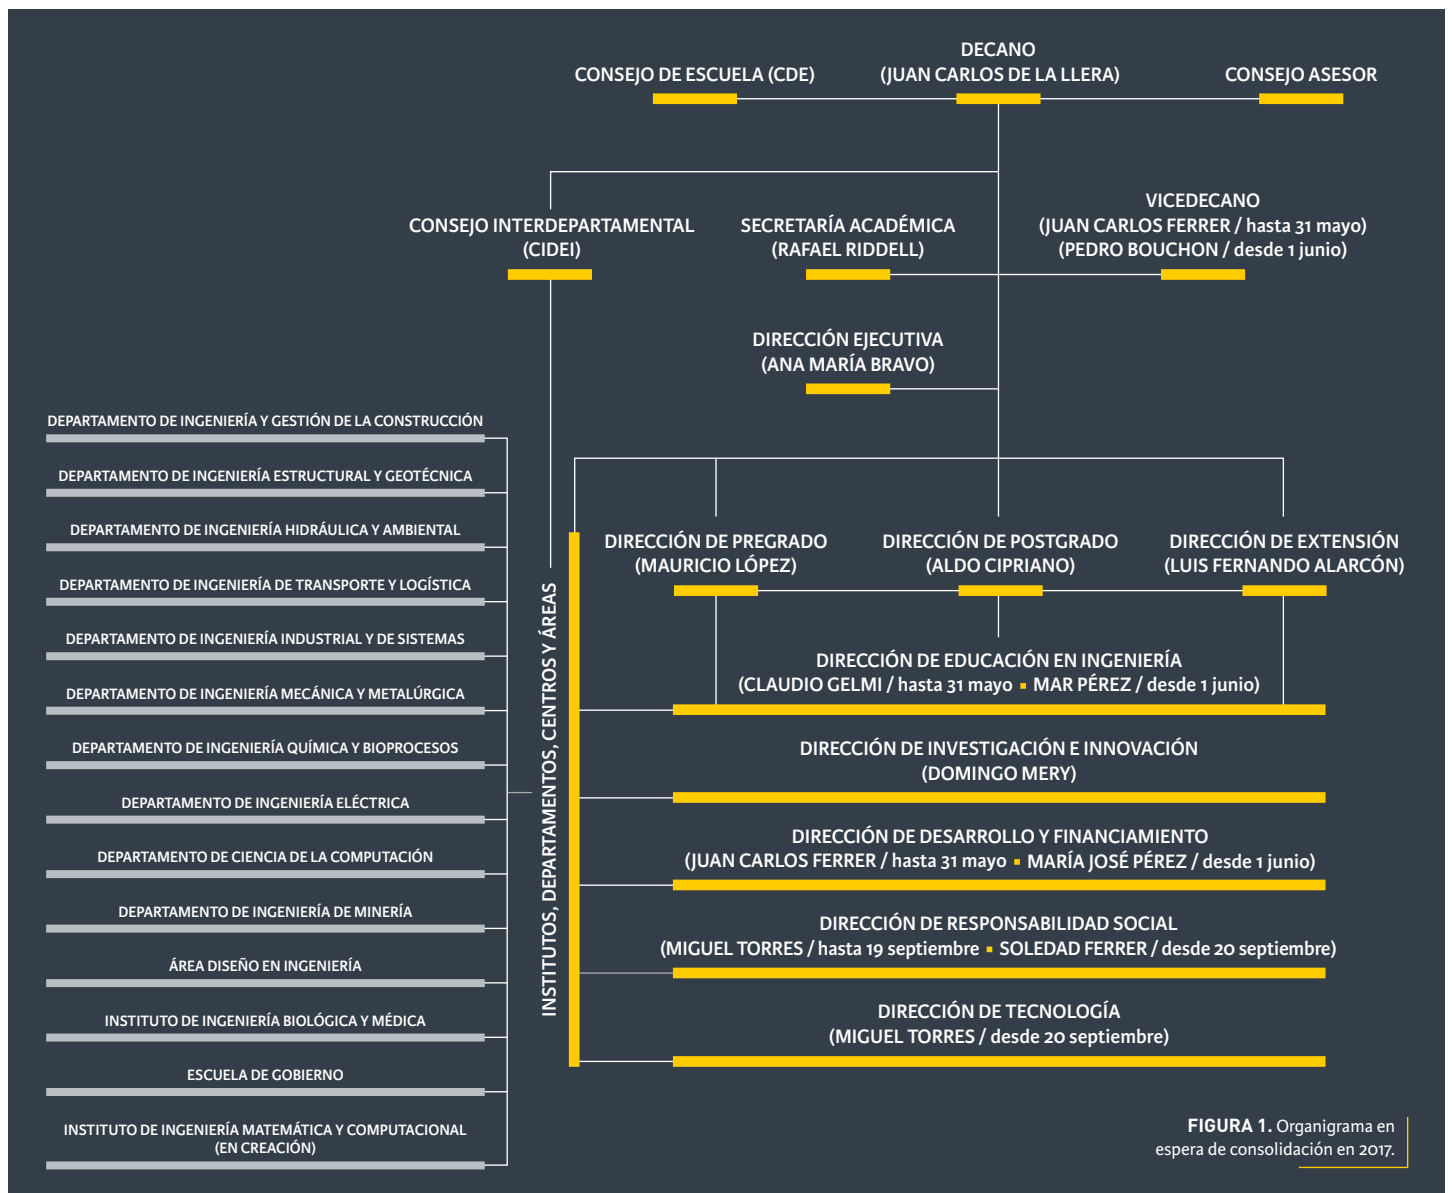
CONSEJO DE ESCUELA (CDE)

DECANO
(JUAN CARLOS DE LA LLERA)

CONSEJO ASESOR

CONSEJO INTERDEPARTAMENTAL
(CIDEI)

SECRETARÍA ACADÉMICA
(RAFAEL RIDDELL)

VICEDECANO
(JUAN CARLOS FERRER / hasta 31 mayo)
(PEDRO BOUCHON / desde 1 junio)

DIRECCIÓN EJECUTIVA
(ANA MARÍA BRAVO)

DEPARTAMENTO DE INGENIERÍA Y GESTIÓN DE LA CONSTRUCCIÓN

DEPARTAMENTO DE INGENIERÍA ESTRUCTURAL Y GEOTÉCNICA

DEPARTAMENTO DE INGENIERÍA HIDRÁULICA Y AMBIENTAL

DEPARTAMENTO DE INGENIERÍA DE TRANSPORTE Y LOGÍSTICA

DEPARTAMENTO DE INGENIERÍA INDUSTRIAL Y DE SISTEMAS

DEPARTAMENTO DE INGENIERÍA MECÁNICA Y METALÚRGICA

DEPARTAMENTO DE INGENIERÍA QUÍMICA Y BIOPROCESOS

DEPARTAMENTO DE INGENIERÍA ELÉCTRICA

DEPARTAMENTO DE CIENCIA DE LA COMPUTACIÓN

DEPARTAMENTO DE INGENIERÍA DE MINERÍA

ÁREA DISEÑO EN INGENIERÍA

INSTITUTO DE INGENIERÍA BIOLÓGICA Y MÉDICA

ESCUELA DE GOBIERNO

INSTITUTO DE INGENIERÍA MATEMÁTICA Y COMPUTACIONAL (EN CREACIÓN)

INSTITUTOS, DEPARTAMENTOS, CENTROS Y ÁREAS

DIRECCIÓN DE PREGRADO
(MAURICIO LÓPEZ)

DIRECCIÓN DE POSTGRADO
(ALDO CIPRIANO)

DIRECCIÓN DE EXTENSIÓN
(LUIS FERNANDO ALARCÓN)

DIRECCIÓN DE EDUCACIÓN EN INGENIERÍA
(CLAUDIO GELMI / hasta 31 mayo ▪ MAR PÉREZ / desde 1 junio)

DIRECCIÓN DE INVESTIGACIÓN E INNOVACIÓN
(DOMINGO MERY)

DIRECCIÓN DE DESARROLLO Y FINANCIAMIENTO
(JUAN CARLOS FERRER / hasta 31 mayo ▪ MARÍA JOSÉ PÉREZ / desde 1 junio)

DIRECCIÓN DE RESPONSABILIDAD SOCIAL
(MIGUEL TORRES / hasta 19 septiembre ▪ SOLEDAD FERRER / desde 20 septiembre)

DIRECCIÓN DE TECNOLOGÍA
(MIGUEL TORRES / desde 20 septiembre)

FIGURA 1. Organigrama en espera de consolidación en 2017.